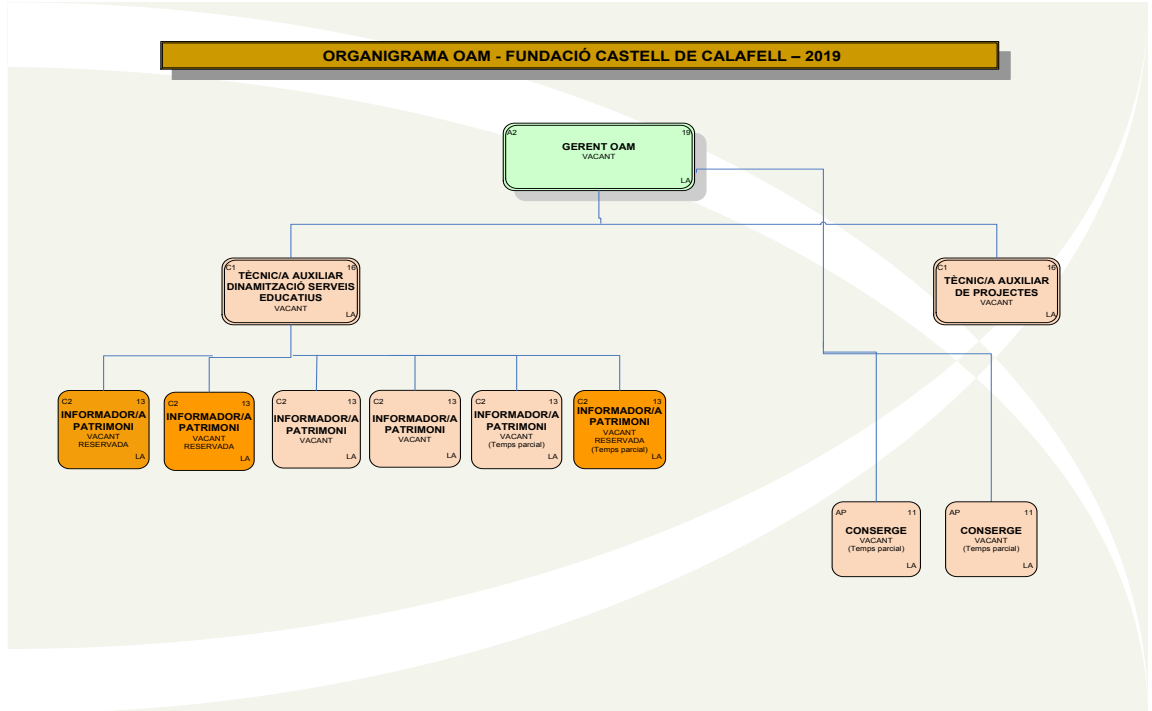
ORGANIGRAMA OAM - FUNDACIÓ CASTELL DE CALAFELL – 2019

A2 19
GERENT OAM
VACANT
LA

C1 16
TÈCNIC/A AUXILIAR DINAMITZACIÓ SERVEIS EDUCATIUS
VACANT
LA

C1 16
TÈCNIC/A AUXILIAR DE PROJECTES
VACANT
LA

C2 13
INFORMADOR/A PATRIMONI
VACANT
RESERVADA
LA

C2 13
INFORMADOR/A PATRIMONI
VACANT
RESERVADA
LA

C2 13
INFORMADOR/A PATRIMONI
VACANT
LA

C2 13
INFORMADOR/A PATRIMONI
VACANT
LA

C2 13
INFORMADOR/A PATRIMONI
VACANT
(Temps parcial)
LA

C2 13
INFORMADOR/A PATRIMONI
VACANT
RESERVADA
(Temps parcial)
LA

AP 11
CONSERGE
VACANT
(Temps parcial)
LA

AP 11
CONSERGE
VACANT
(Temps parcial)
LA